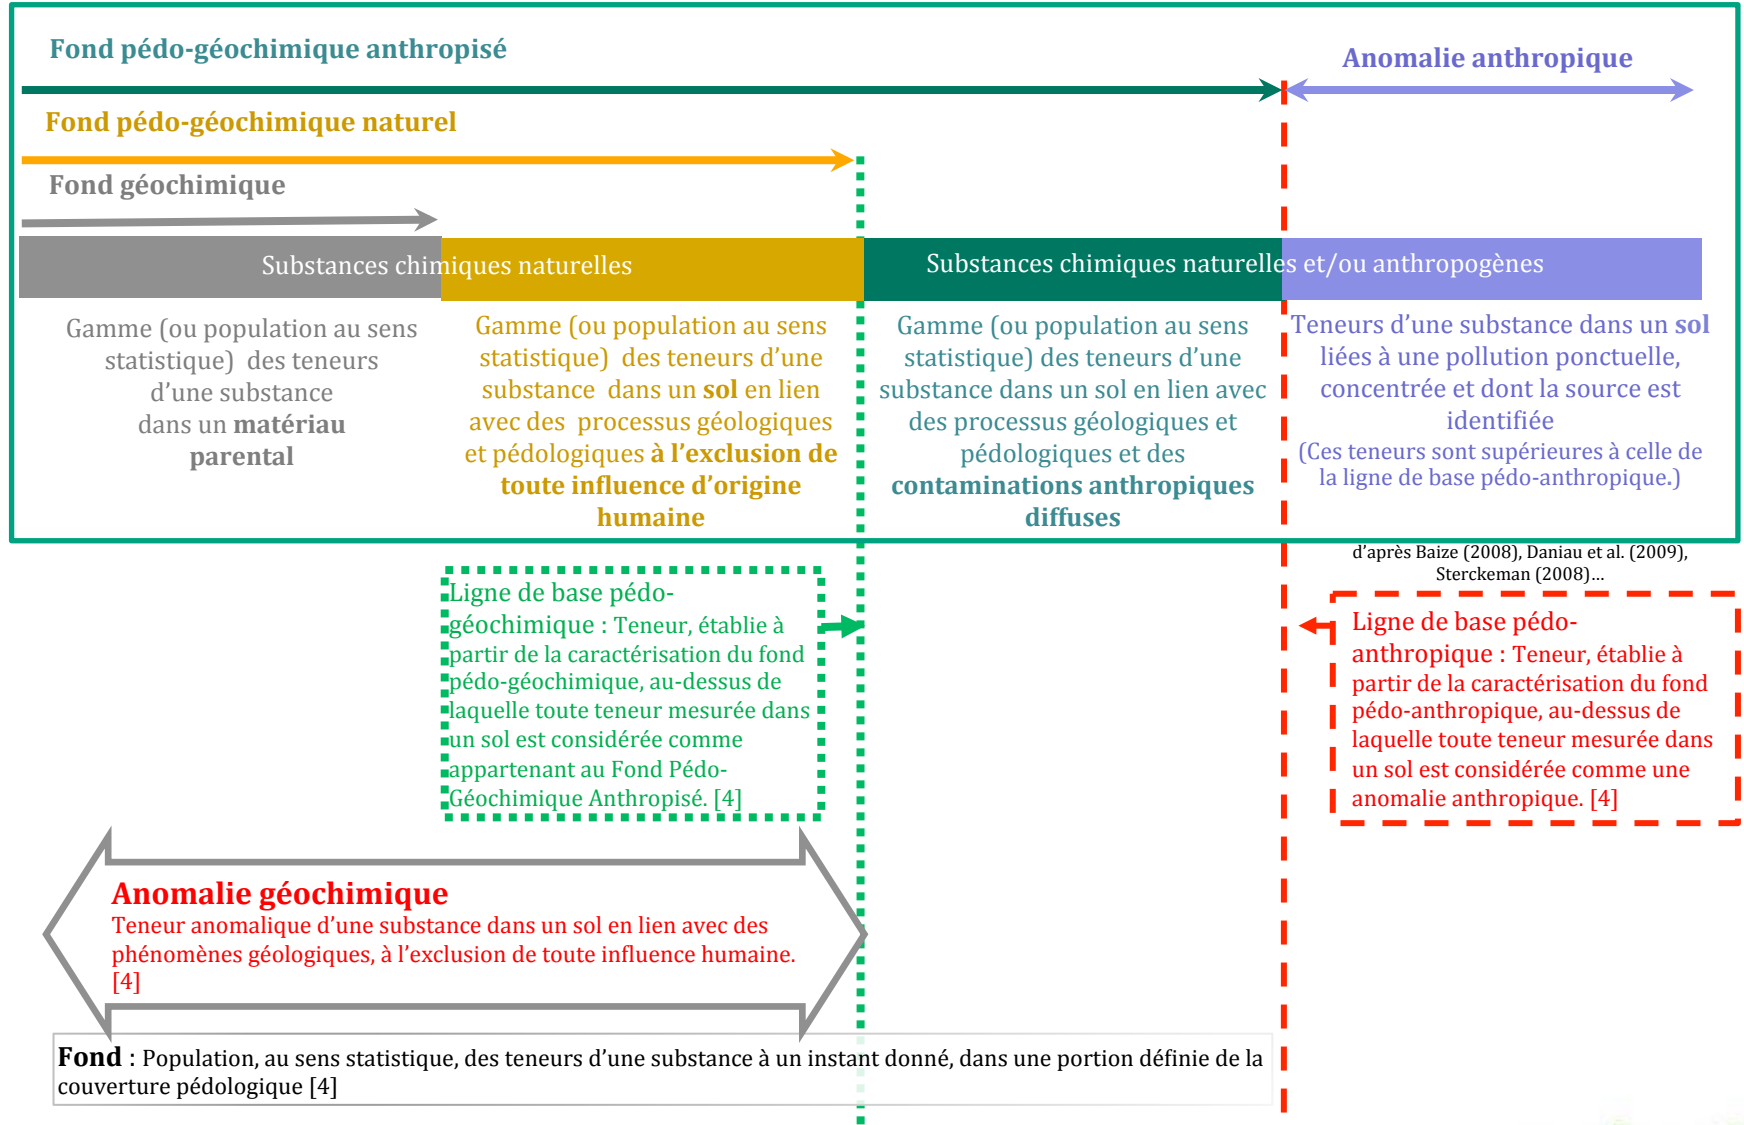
Fond pédo-géochimique anthropisé

Anomalie anthropique

Fond pédo-géochimique naturel

Fond géochimique

Substances chimiques naturelles

Substances chimiques naturelles et/ou anthropogènes

Gamme (ou population au sens statistique) des teneurs d'une substance dans un matériau parental

Gamme (ou population au sens statistique) des teneurs d'une substance dans un sol en lien avec des processus géologiques et pédologiques à l'exclusion de toute influence d'origine humaine

Gamme (ou population au sens statistique) des teneurs d'une substance dans un sol en lien avec des processus géologiques et pédologiques et des contaminations anthropiques diffuses

Teneurs d'une substance dans un sol liées à une pollution ponctuelle, concentrée et dont la source est identifiée
(Ces teneurs sont supérieures à celle de la ligne de base pédo-anthropique.)

d'après Baize (2008), Daniau et al. (2009), Sterckeman (2008)…

Ligne de base pédo-géochimique : Teneur, établie à partir de la caractérisation du fond pédo-géochimique, au-dessus de laquelle toute teneur mesurée dans un sol est considérée comme appartenant au Fond Pédo-Géochimique Anthropisé. [4]

Ligne de base pédo-anthropique : Teneur, établie à partir de la caractérisation du fond pédo-anthropique, au-dessus de laquelle toute teneur mesurée dans un sol est considérée comme une anomalie anthropique. [4]

Anomalie géochimique
Teneur anomalique d'une substance dans un sol en lien avec des phénomènes géologiques, à l'exclusion de toute influence humaine. [4]

Fond : Population, au sens statistique, des teneurs d'une substance à un instant donné, dans une portion définie de la couverture pédologique [4]